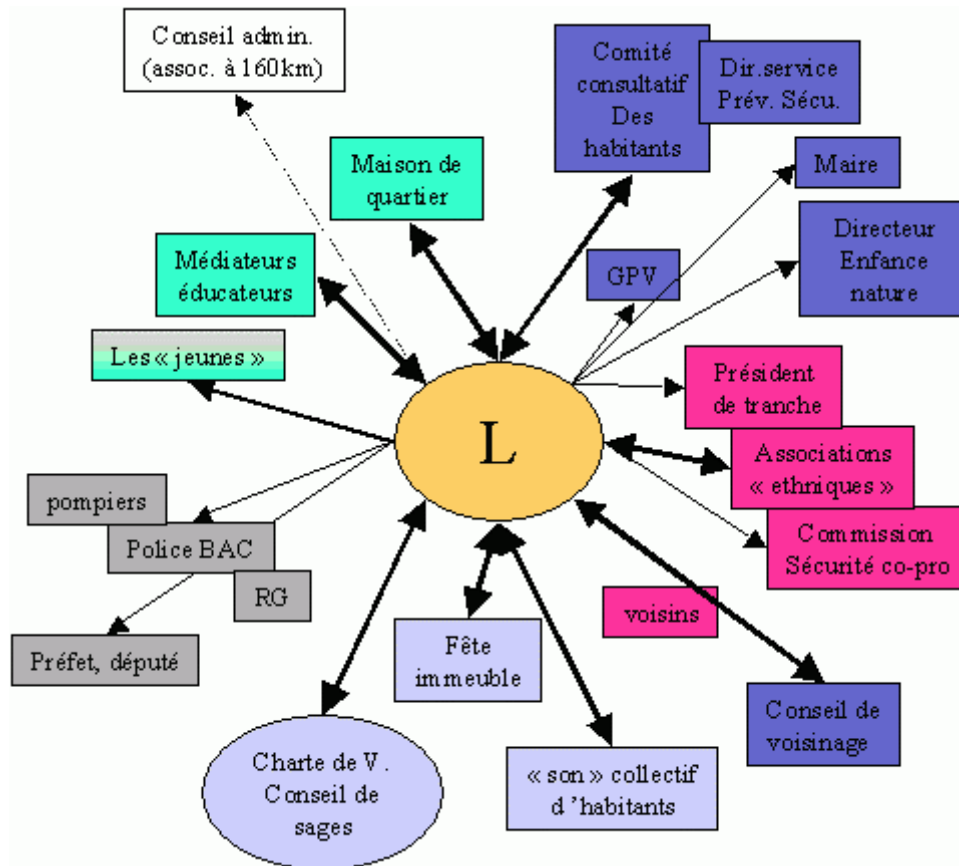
Conseil admin. (assoc. à 160km)

Comité consultatif Des habitants

Dir.service Prév. Sécu.

Maison de quartier

Maire

Médiateurs éducateurs

GPV

Directeur Enfance nature

Les « jeunes »

Président de tranche

L

Associations « ethniques »

pompiers

Police BAC

Commission Sécurité co-pro

RG

voisins

Préfet, député

Fête immeuble

Conseil de voisinage

Charte de V. Conseil de sages

« son » collectif d 'habitants